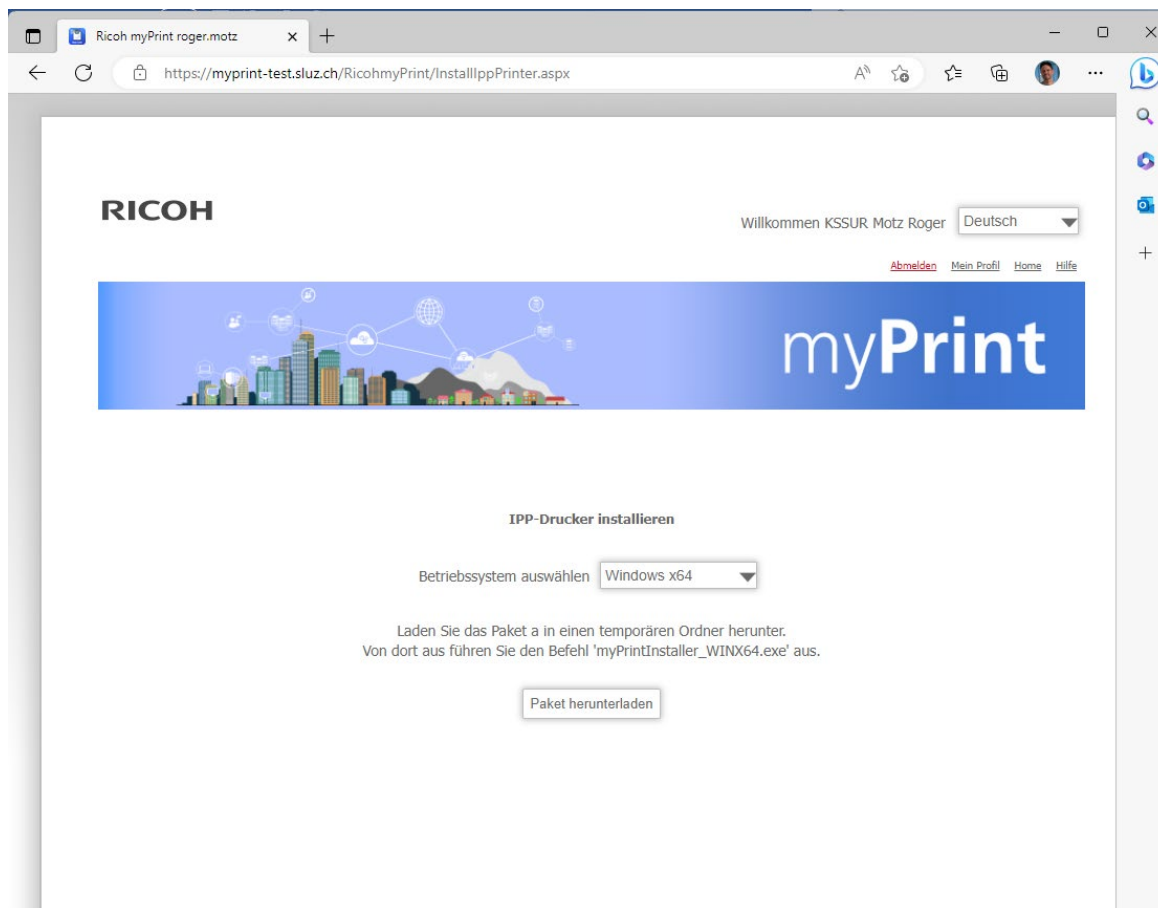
Ricoh myPrint roger.motz

https://myprint-test.sluz.ch/RicohmyPrint/InstallIppPrinter.aspx

RICOH

Willkommen KSSUR Motz Roger Deutsch

Abmelden Mein Profil Home Hilfe

myPrint

IPP-Drucker installieren

Betriebssystem auswählen Windows x64

Laden Sie das Paket a in einen temporären Ordner herunter.
Von dort aus führen Sie den Befehl 'myPrintInstaller_WINX64.exe' aus.

Paket herunterladen